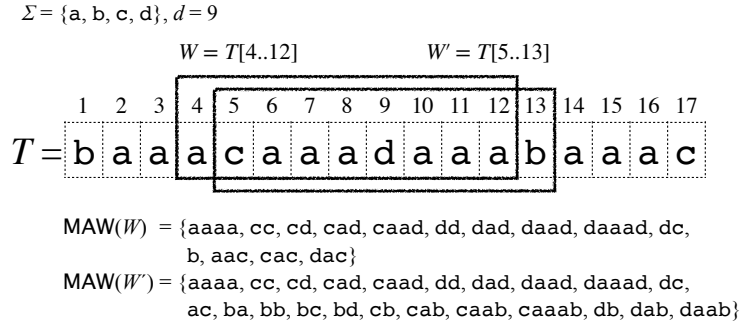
$\Sigma = \{a, b, c, d\}$, $d = 9$

$W = T[4..12]$ $W' = T[5..13]$

| 1 | 2 | 3 | 4 | 5 | 6 | 7 | 8 | 9 | 10 | 11 | 12 | 13 | 14 | 15 | 16 | 17 |
|---|---|---|---|---|---|---|---|---|---|---|---|---|---|---|---|---|
| b | a | a | a | c | a | a | a | d | a | a | a | b | a | a | a | c |

$T =$

MAW($W$) = {aaaa, cc, cd, cad, caad, dd, dad, daad, daaad, dc, b, aac, cac, dac}

MAW($W'$) = {aaaa, cc, cd, cad, caad, dd, dad, daad, daaad, dc, ac, ba, bb, bc, bd, cb, cab, caab, caaab, db, dab, daab}